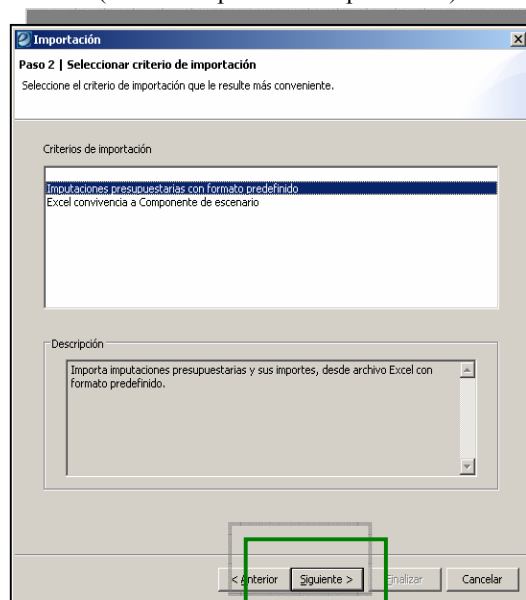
Importación

Paso 2 | Seleccionar criterio de importación

Seleccione el criterio de importación que le resulte más conveniente.

Criterios de importación

Imputaciones presupuestarias con formato predefinido
Excel convivencia a Componente de escenario

Descripción

Importa imputaciones presupuestarias y sus importes, desde archivo Excel con formato predefinido.

< Anterior | Siguiente > | Finalizar | Cancelar